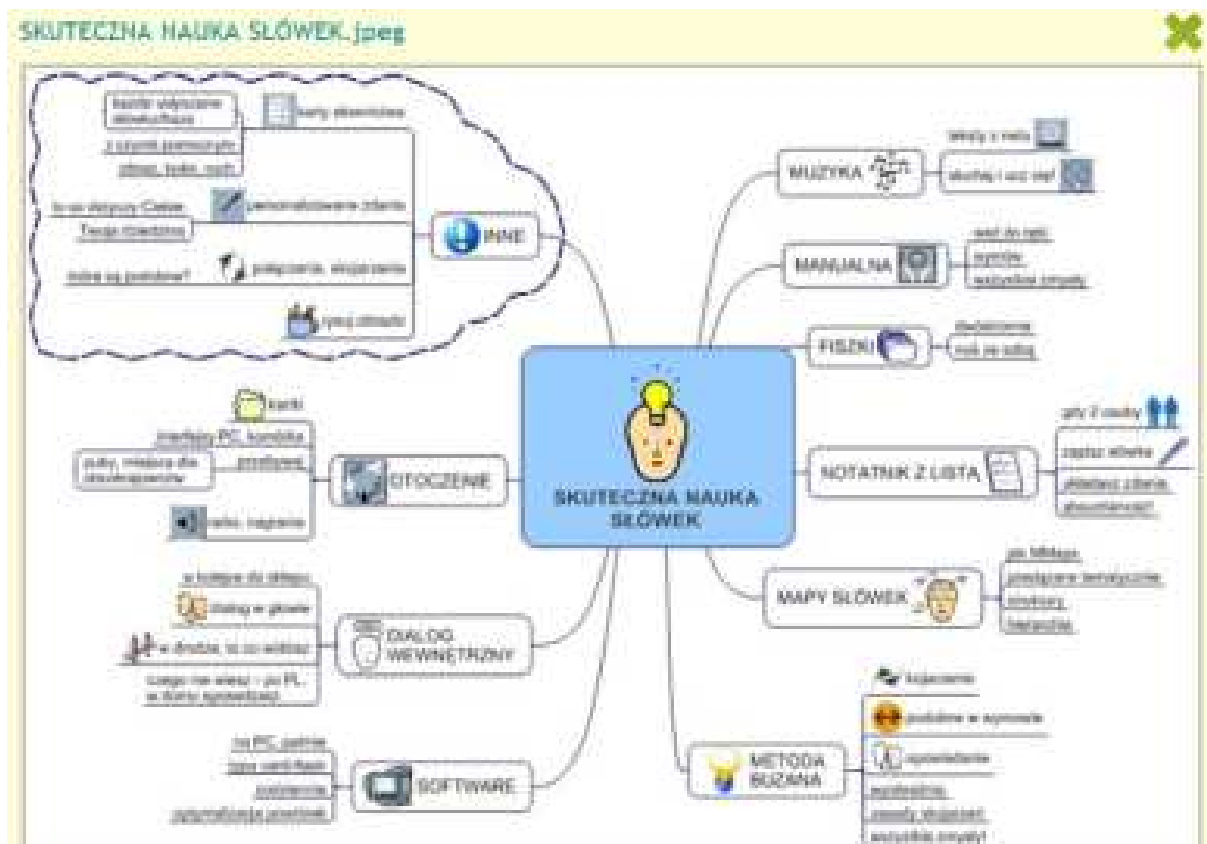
SKUTECZNA NAUKA SŁÓWEK.jpeg

SKUTECZNA NAUKA SŁÓWEK

INNE
karty obrazkowe
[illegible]
z szyciem pomocnym
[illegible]
personalizowane zdania
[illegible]
Twoje otoczenie
połączenia, skojarzenia
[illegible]
twórz obrazki

OTOCZENIE
kartki
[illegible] PC, komórka
przedpokój
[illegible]
radio, nagranie

DIALOG WEWNĘTRZNY
w kolejce do sklepu
dialog w głowie
w drodze, to co widzisz
czego nie wiesz - po PL, w domu sprawdzasz

SOFTWARE
na PC, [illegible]
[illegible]
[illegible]
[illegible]

MUZYKA
teksty z netu
słuchaj i ucz się!

MANUALNA
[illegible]
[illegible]
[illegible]

FISZKI
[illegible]
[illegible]

NOTATNIK Z LISTĄ
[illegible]
zapisz słówka
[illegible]

MAPY SŁÓWEK
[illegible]
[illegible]
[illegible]
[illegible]

METODA BUZANA
kojarzenie
podobne w wymowie
opowiadanie
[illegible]
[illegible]
wszystkie zmysły!